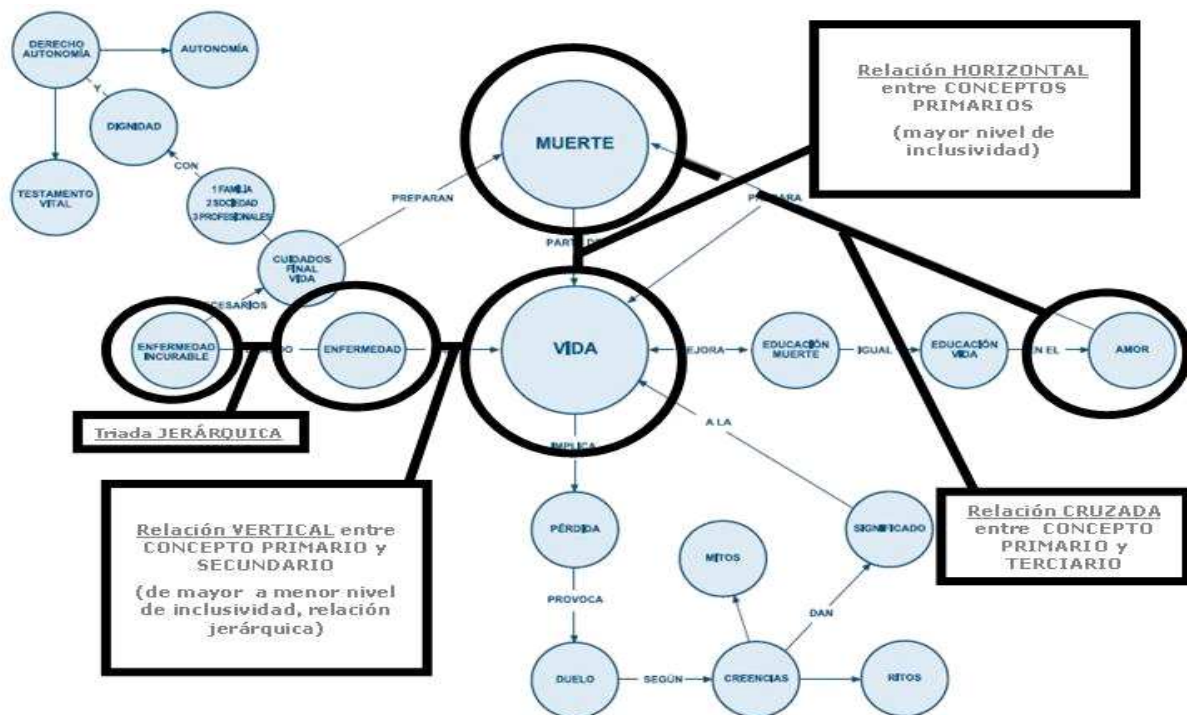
DERECHO AUTONOMÍA

AUTONOMÍA

Y

DIGNIDAD

TESTAMENTO VITAL

CON

1 FAMILIA
2 SOCIEDAD
3 PROFESIONALES

CUIDADOS FINAL VIDA

PREPARAN

MUERTE

Relación HORIZONTAL entre CONCEPTOS PRIMARIOS

(mayor nivel de inclusividad)

PREPARA

PARTE D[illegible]

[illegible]CESARIOS

ENFERMEDAD INCURABLE

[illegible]DO

ENFERMEDAD

VIDA

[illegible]EJORA

EDUCACIÓN MUERTE

IGUAL

EDUCACIÓN VIDA

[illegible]N EL

AMOR

Triada JERÁRQUICA

IMPLICA

A LA

Relación VERTICAL entre CONCEPTO PRIMARIO y SECUNDARIO

(de mayor a menor nivel de inclusividad, relación jerárquica)

PÉRDIDA

SIGNIFICADO

Relación CRUZADA entre CONCEPTO PRIMARIO y TERCIARIO

MITOS

PROVOCA

DAN

DUELO

SEGÚN

CREENCIAS

RITOS